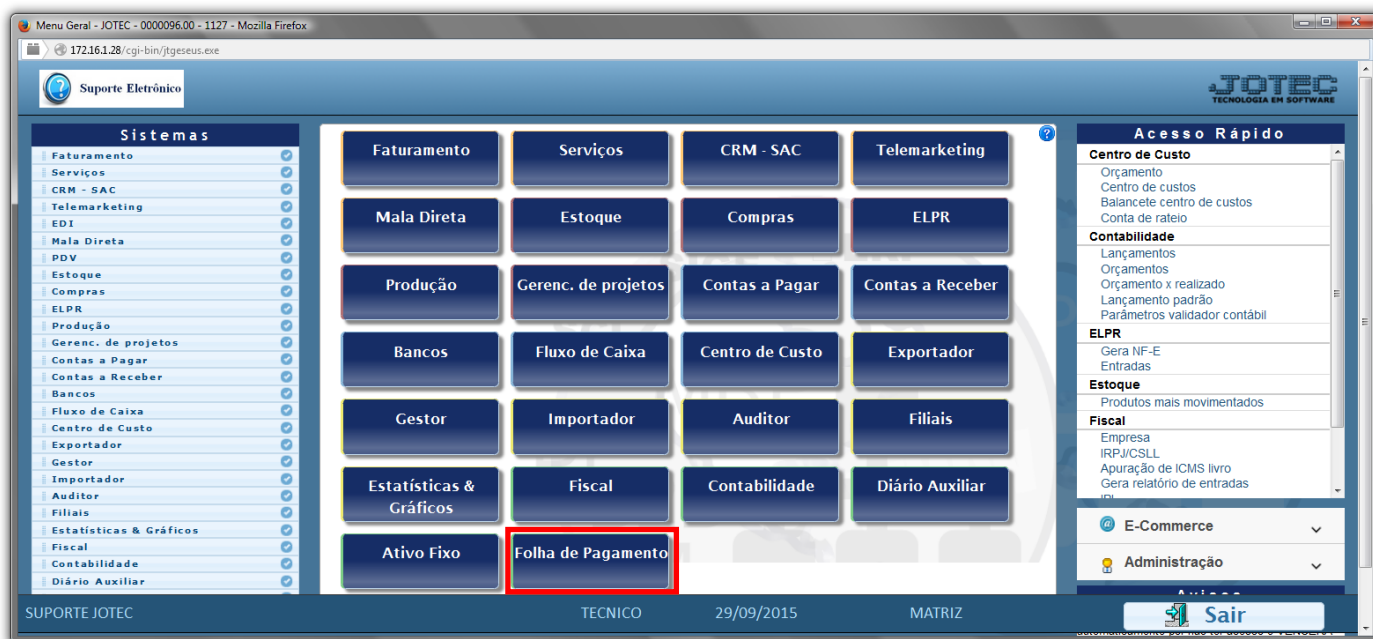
Menu Geral - JOTEC - 0000096.00 - 1127 - Mozilla Firefox
172.16.1.28/cgi-bin/jtgeseus.exe

Suporte Eletrônico

JOTEC
TECNOLOGIA EM SOFTWARE

Sistemas
Faturamento
Serviços
CRM - SAC
Telemarketing
EDI
Mala Direta
PDV
Estoque
Compras
ELPR
Produção
Gerenc. de projetos
Contas a Pagar
Contas a Receber
Bancos
Fluxo de Caixa
Centro de Custo
Exportador
Gestor
Importador
Auditor
Filiais
Estatísticas & Gráficos
Fiscal
Contabilidade
Diário Auxiliar

Faturamento
Serviços
CRM - SAC
Telemarketing
Mala Direta
Estoque
Compras
ELPR
Produção
Gerenc. de projetos
Contas a Pagar
Contas a Receber
Bancos
Fluxo de Caixa
Centro de Custo
Exportador
Gestor
Importador
Auditor
Filiais
Estatísticas & Gráficos
Fiscal
Contabilidade
Diário Auxiliar
Ativo Fixo
Folha de Pagamento

Acesso Rápido
Centro de Custo
Orçamento
Centro de custos
Balancete centro de custos
Conta de rateio
Contabilidade
Lançamentos
Orçamentos
Orçamento x realizado
Lançamento padrão
Parâmetros validador contábil
ELPR
Gera NF-E
Entradas
Estoque
Produtos mais movimentados
Fiscal
Empresa
IRPJ/CSLL
Apuração de ICMS livro
Gera relatório de entradas
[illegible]

E-Commerce
Administração
Avisos

SUPORTE JOTEC
TECNICO
29/09/2015
MATRIZ
Sair